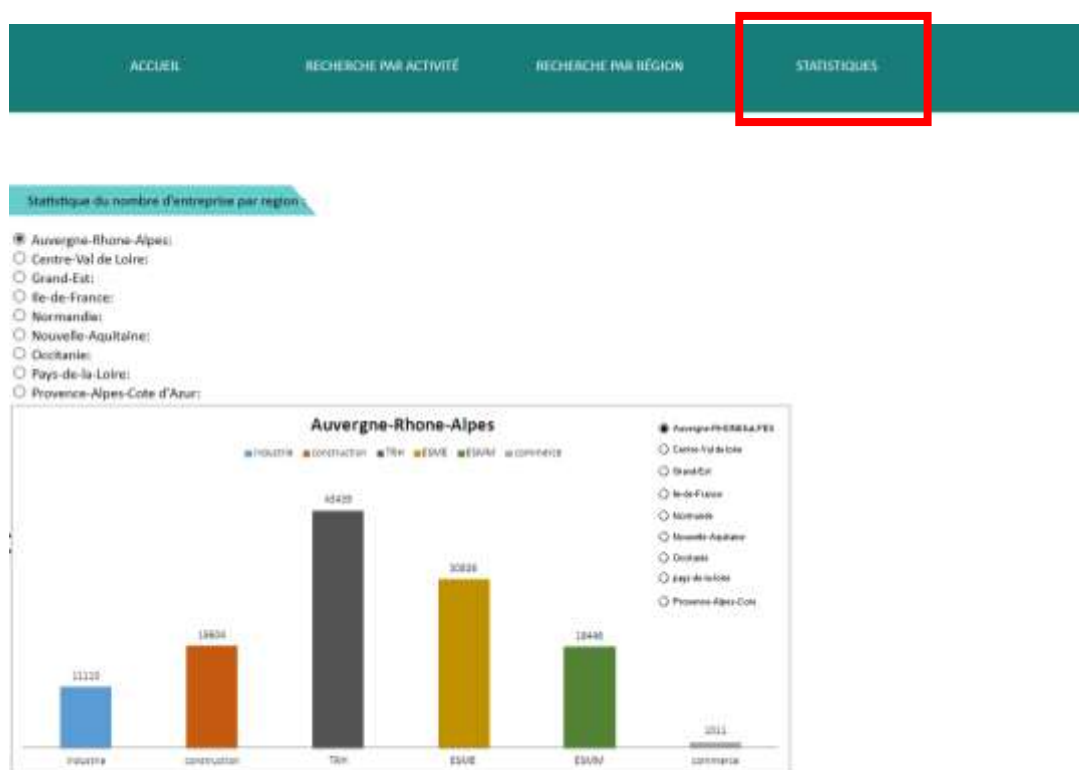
ACCUEIL
RECHERCHE PAR ACTIVITÉ
RECHERCHE PAR RÉGION
STATISTIQUES

Statistique du nombre d'entreprise par region :

Auvergne-Rhone-Alpes:
Centre-Val de Loire:
Grand-Est:
Ile-de-France:
Normandie:
Nouvelle-Aquitaine:
Occitanie:
Pays-de-la-Loire:
Provence-Alpes-Cote d'Azur:

Auvergne-Rhone-Alpes

industrie construction TRH ESUE ESUIV commerce

45439
30836
16604
16446
11115
1011

industrie construction TRH ESUE ESUIV commerce

Auvergne-Rhone-Alpes
Centre-Val de loire
Grand-Est
Ile-de-France
Normandie
Nouvelle-Aquitaine
Occitanie
pays-de-la-loire
Provence-Alpes-Cote